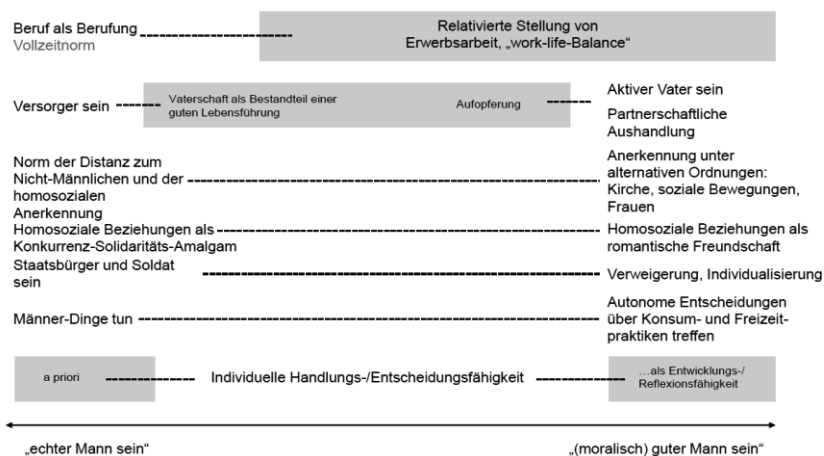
Beruf als Berufung
Vollzeitnorm

Relativierte Stellung von Erwerbsarbeit, „work-life-Balance"

Versorger sein

Vaterschaft als Bestandteil einer guten Lebensführung

Aufopferung

Aktiver Vater sein

Partnerschaftliche Aushandlung

Norm der Distanz zum Nicht-Männlichen und der homosozialen Anerkennung

Anerkennung unter alternativen Ordnungen: Kirche, soziale Bewegungen, Frauen

Homosoziale Beziehungen als Konkurrenz-Solidaritäts-Amalgam

Homosoziale Beziehungen als romantische Freundschaft

Staatsbürger und Soldat sein

Verweigerung, Individualisierung

Männer-Dinge tun

Autonome Entscheidungen über Konsum- und Freizeitpraktiken treffen

a priori

Individuelle Handlungs-/Entscheidungsfähigkeit

...als Entwicklungs-/ Reflexionsfähigkeit

„echter Mann sein"

„(moralisch) guter Mann sein"